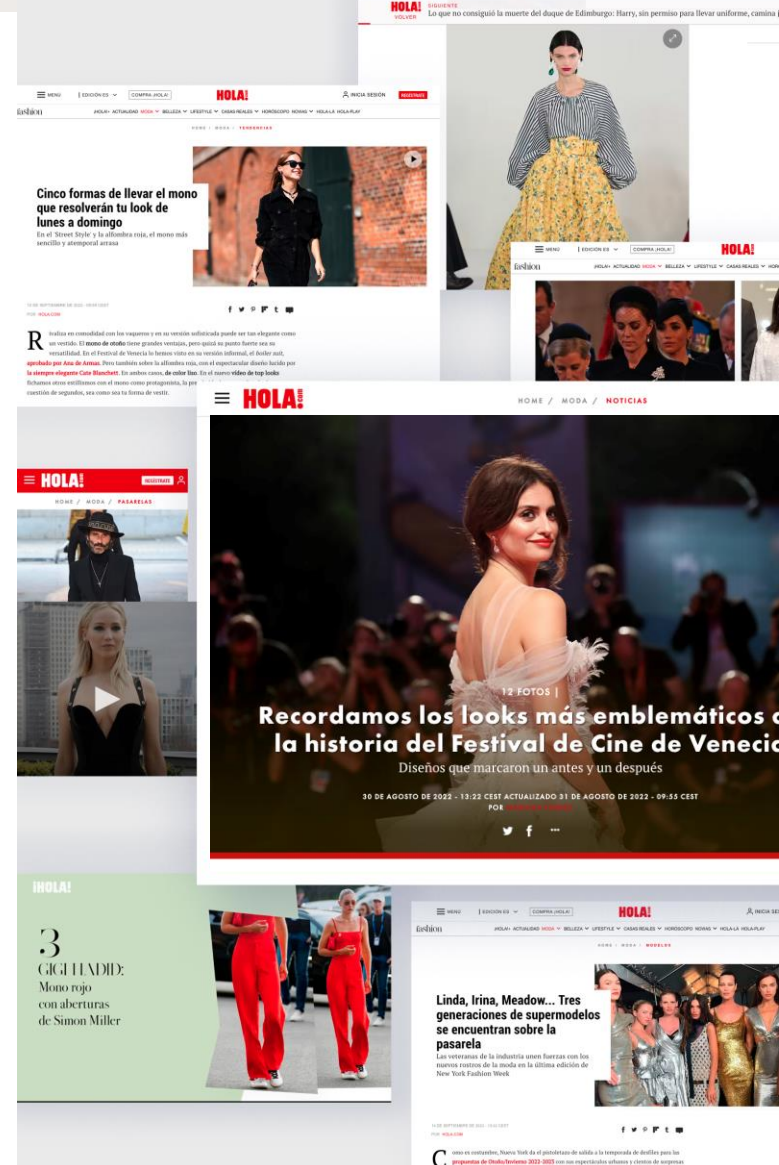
HOLA! SIGUIENTE
VOLVER
Lo que no consiguió la muerte del duque de Edimburgo: Harry, sin permiso para llevar uniforme, camina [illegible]

MENU | EDICIÓN ES | COMPRA ¡HOLA! | HOLA! | INICIA SESIÓN | REGÍSTRATE
fashion
¡HOLA!+ ACTUALIDAD MODA BELLEZA LIFESTYLE CASAS REALES HORÓSCOPO NOVIAS HOLA-LA HOLA PLAY
HOME / MODA / TENDENCIAS

Cinco formas de llevar el mono que resolverán tu look de lunes a domingo
En el 'Street Style' y la alfombra roja, el mono más sencillo y atemporal arrasa

POR HOLA.COM

Realiza en comodidad con los vaqueros y en su versión sofisticada puede ser tan elegante como un vestido. El mono de otoño tiene grandes ventajas, pero quizá su punto fuerte sea su versatilidad. En el Festival de Venecia lo hemos visto en su versión informal, el boiler suit, aprobado por Ana de Armas. Pero también sobre la alfombra roja, con el espectacular diseño lucido por la siempre elegante Cate Blanchett. En ambos casos, de color liso. En el nuevo vídeo de top looks fichamos otros estilismos con el mono como protagonista, la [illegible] cuestión de segundos, sea como sea tu forma de vestir.

MENU | EDICIÓN ES | COMPRA ¡HOLA! | HOLA!
fashion
¡HOLA!+ ACTUALIDAD MODA BELLEZA LIFESTYLE CASAS REALES HORÓSCOPO

HOLA!
HOME / MODA / NOTICIAS
12 FOTOS |
Recordamos los looks más emblemáticos d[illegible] la historia del Festival de Cine de Veneci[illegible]
Diseños que marcaron un antes y un después
30 DE AGOSTO DE 2022 - 13:22 CEST ACTUALIZADO 31 DE AGOSTO DE 2022 - 09:55 CEST
POR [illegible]

HOLA! REGÍSTRATE
HOME / MODA / PASARELAS

¡HOLA!
3
GIGI HADID:
Mono rojo con aberturas de Simon Miller

MENU | EDICIÓN ES | COMPRA ¡HOLA! | HOLA! | INICIA SE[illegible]
fashion
¡HOLA!+ ACTUALIDAD MODA BELLEZA LIFESTYLE CASAS REALES HORÓSCOPO NOVIAS HOLA-LA HOLA PLAY
HOME / MODA / MODELOS

Linda, Irina, Meadow... Tres generaciones de supermodelos se encuentran sobre la pasarela
Las veteranas de la industria unen fuerzas con los nuevos rostros de la moda en la última edición de New York Fashion Week

POR HOLA.COM

Como es costumbre, Nueva York da el pistoletazo de salida a la temporada de desfiles para las propuestas de Otoño/Invierno 2022-2023 con sus espectaculos urbanos y cientos de sorpresas